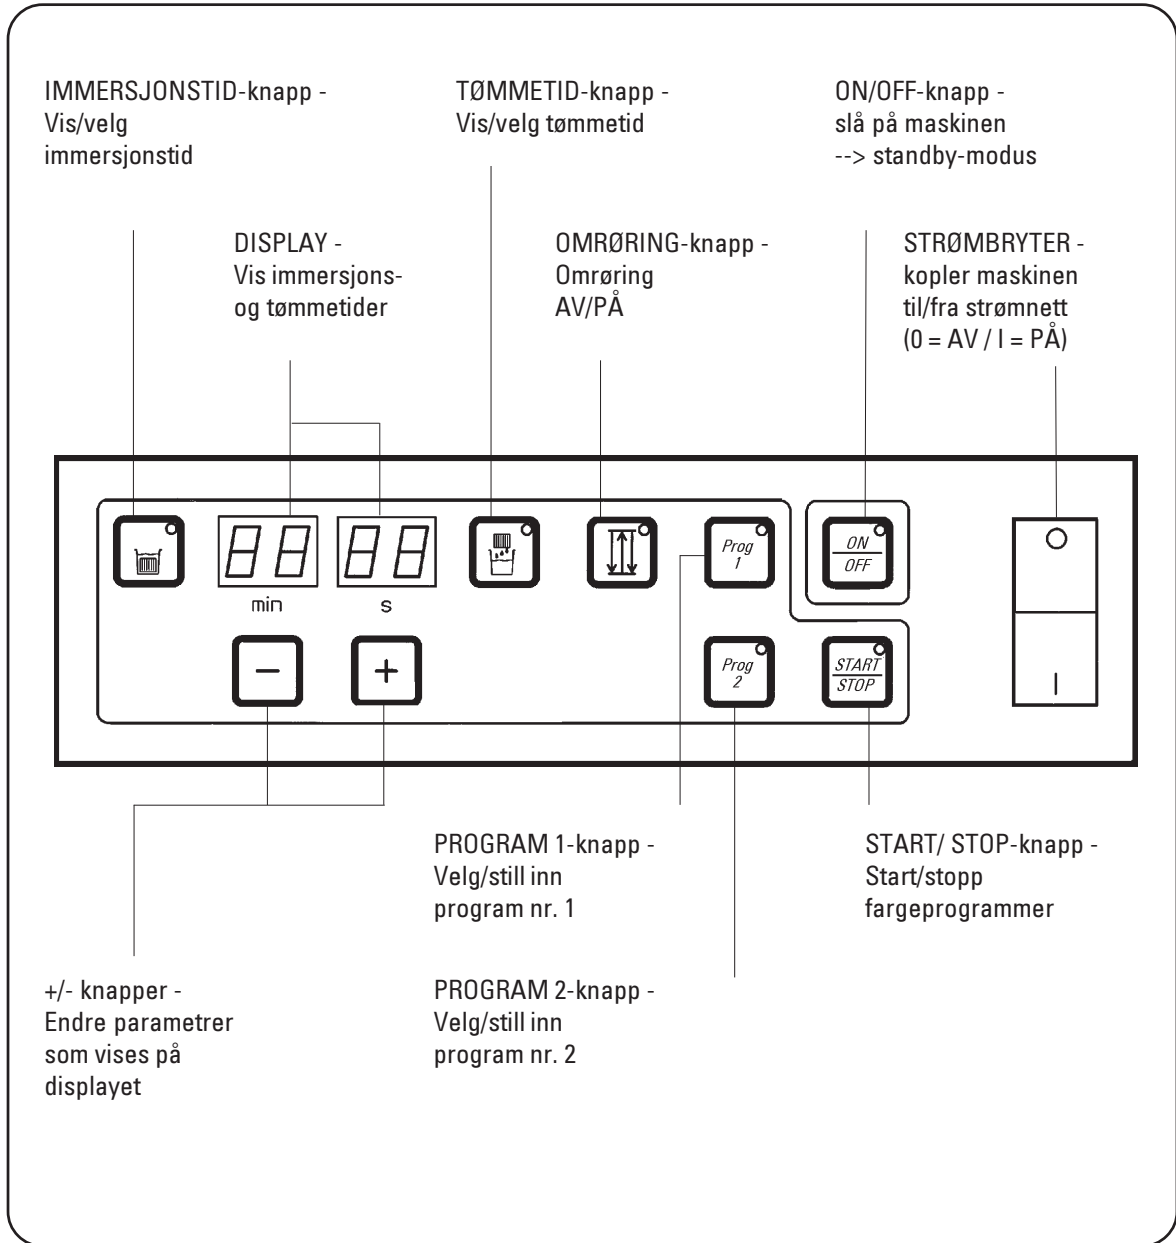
IMMERSJONSTID-knapp - Vis/velg immersjonstid

TØMMETID-knapp - Vis/velg tømmetid

ON/OFF-knapp - slå på maskinen --> standby-modus

DISPLAY - Vis immersjons- og tømmetider

OMRØRING-knapp - Omrøring AV/PÅ

STRØMBRYTER - kopler maskinen til/fra strømnett (0 = AV / I = PÅ)

88 88

min s

Prog 1

ON/OFF

Prog 2

START/STOP

−

+

I

PROGRAM 1-knapp - Velg/still inn program nr. 1

START/ STOP-knapp - Start/stopp fargeprogrammer

+/- knapper - Endre parametrer som vises på displayet

PROGRAM 2-knapp - Velg/still inn program nr. 2